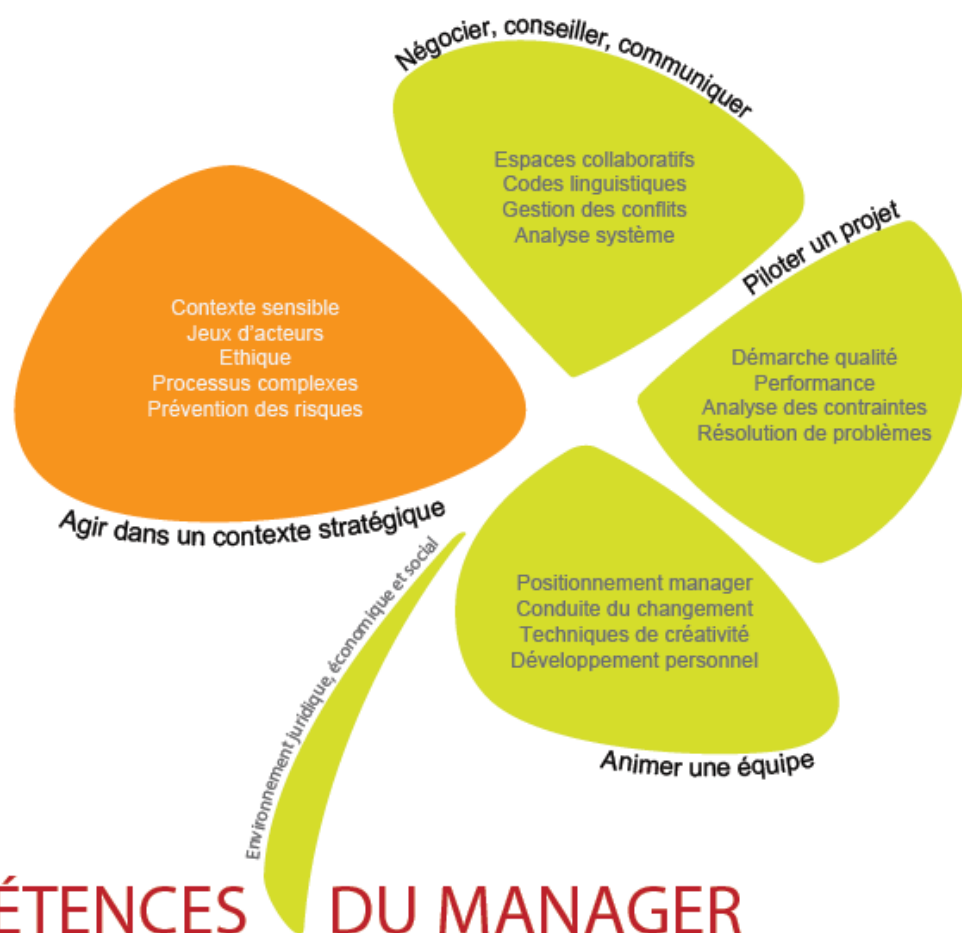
Négocier, conseiller, communiquer

Espaces collaboratifs
Codes linguistiques
Gestion des conflits
Analyse système

Contexte sensible
Jeux d'acteurs
Ethique
Processus complexes
Prévention des risques

Agir dans un contexte stratégique

Piloter un projet

Démarche qualité
Performance
Analyse des contraintes
Résolution de problèmes

Environnement juridique, économique et social

Positionnement manager
Conduite du changement
Techniques de créativité
Développement personnel

Animer une équipe

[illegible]ÉTENCES DU MANAGER